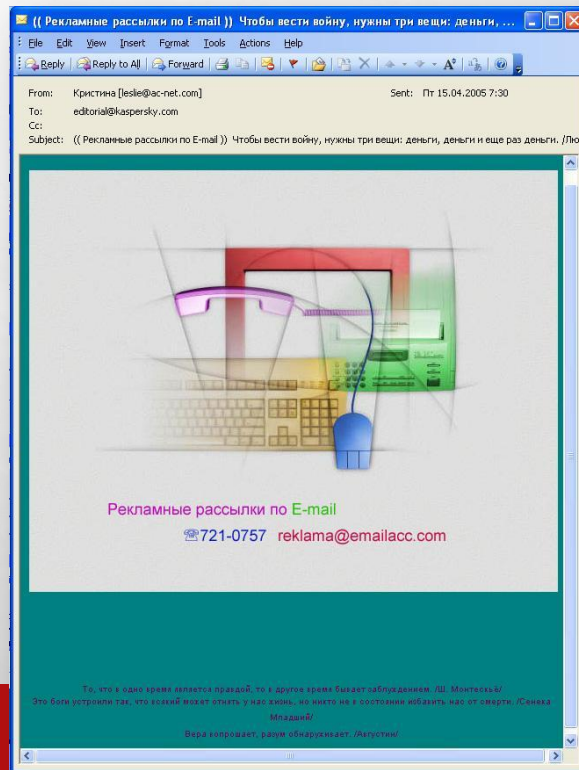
(( Рекламные рассылки по E-mail )) Чтобы вести войну, нужны три вещи: деньги, ...

File Edit View Insert Format Tools Actions Help

Reply Reply to All Forward

From: Кристина [leslie@ac-net.com]
Sent: Пт 15.04.2005 7:30
To: editorial@kaspersky.com
Cc:
Subject: (( Рекламные рассылки по E-mail )) Чтобы вести войну, нужны три вещи: деньги, деньги и еще раз деньги. /Лю

Рекламные рассылки по E-mail
☎721-0757 reklama@emailacc.com

То, что в одно время является правдой, то в другое время бывает заблуждением. /Ш. Монтескьё/
Это боги устроили так, что всякий может отнять у нас жизнь, но никто не в состоянии избавить нас от смерти. /Сенека Младший/
Вера вопрошает, разум обнаруживает. /Августин/